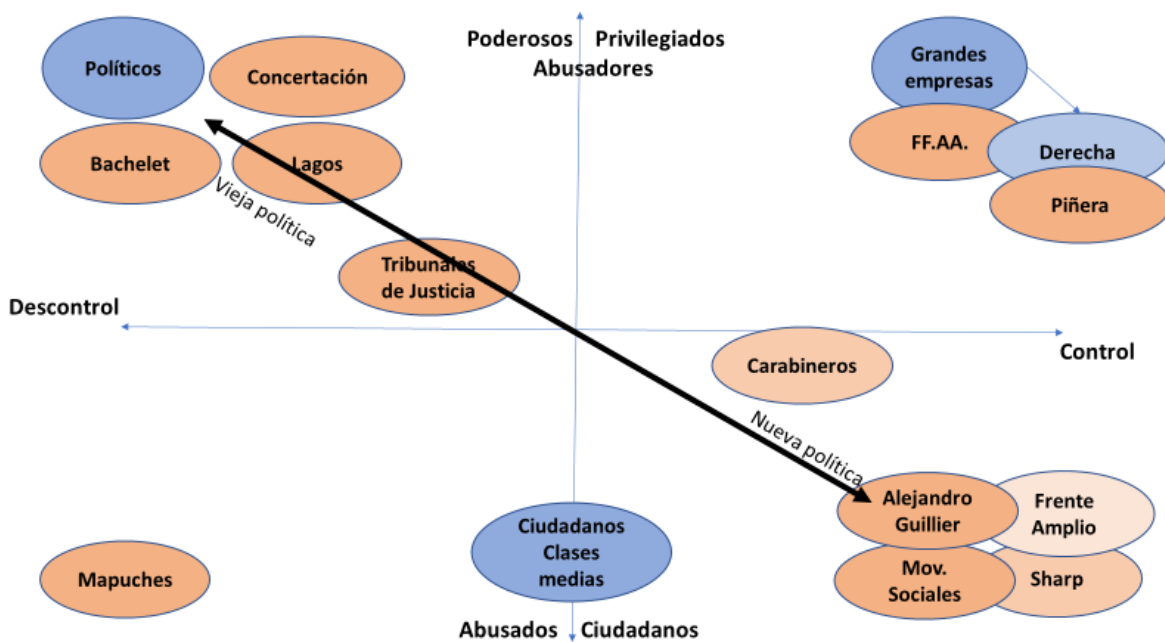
Poderosos Privilegiados
Abusadores

Políticos

Concertación

Bachelet

Lagos

Vieja política

Grandes empresas

FF.AA.

Derecha

Piñera

Tribunales de Justicia

Descontrol

Control

Carabineros

Nueva política

Alejandro Guillier

Frente Amplio

Mov. Sociales

Sharp

Ciudadanos Clases medias

Mapuches

Abusados Ciudadanos